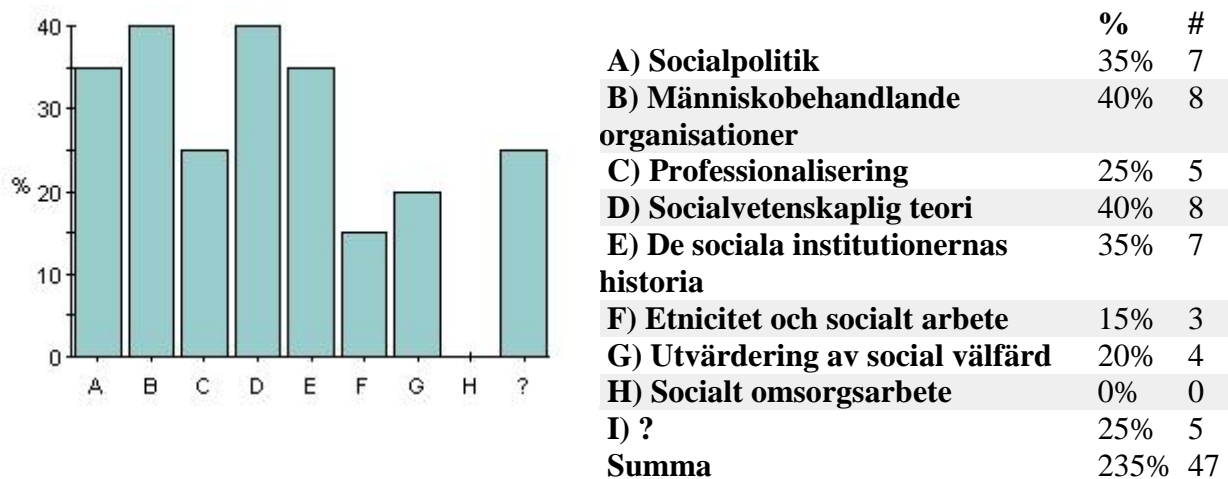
40
30
%
20
10
0
A B C D E F G H ?

| | % | # |
|---|---|---|
| A) Socialpolitik | 35% | 7 |
| B) Människobehandlande organisationer | 40% | 8 |
| C) Professionalisering | 25% | 5 |
| D) Socialvetenskaplig teori | 40% | 8 |
| E) De sociala institutionernas historia | 35% | 7 |
| F) Etnicitet och socialt arbete | 15% | 3 |
| G) Utvärdering av social välfärd | 20% | 4 |
| H) Socialt omsorgsarbete | 0% | 0 |
| I) ? | 25% | 5 |
| Summa | 235% | 47 |